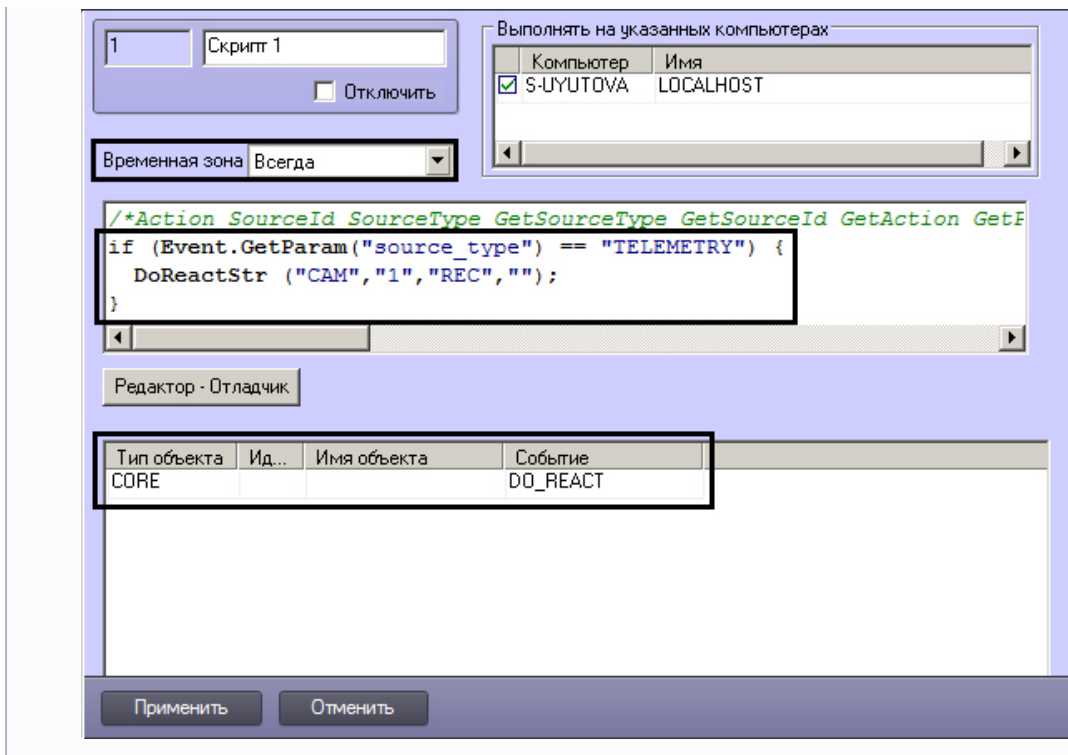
1 Скрипт 1

Отключить

Выполнять на указанных компьютерах

| Компьютер | Имя |
|---|---|
| S-UYUTOVA | LOCALHOST |

Временная зона Всегда

/*Action SourceId SourceType GetSourceType GetSourceId GetAction GetP
if (Event.GetParam("source_type") == "TELEMETRY") {
DoReactStr ("CAM","1","REC","");
}

Редактор - Отладчик

| Тип объекта | Ид... | Имя объекта | Событие |
|---|---|---|---|
| CORE | | | DO_REACT |

Применить Отменить